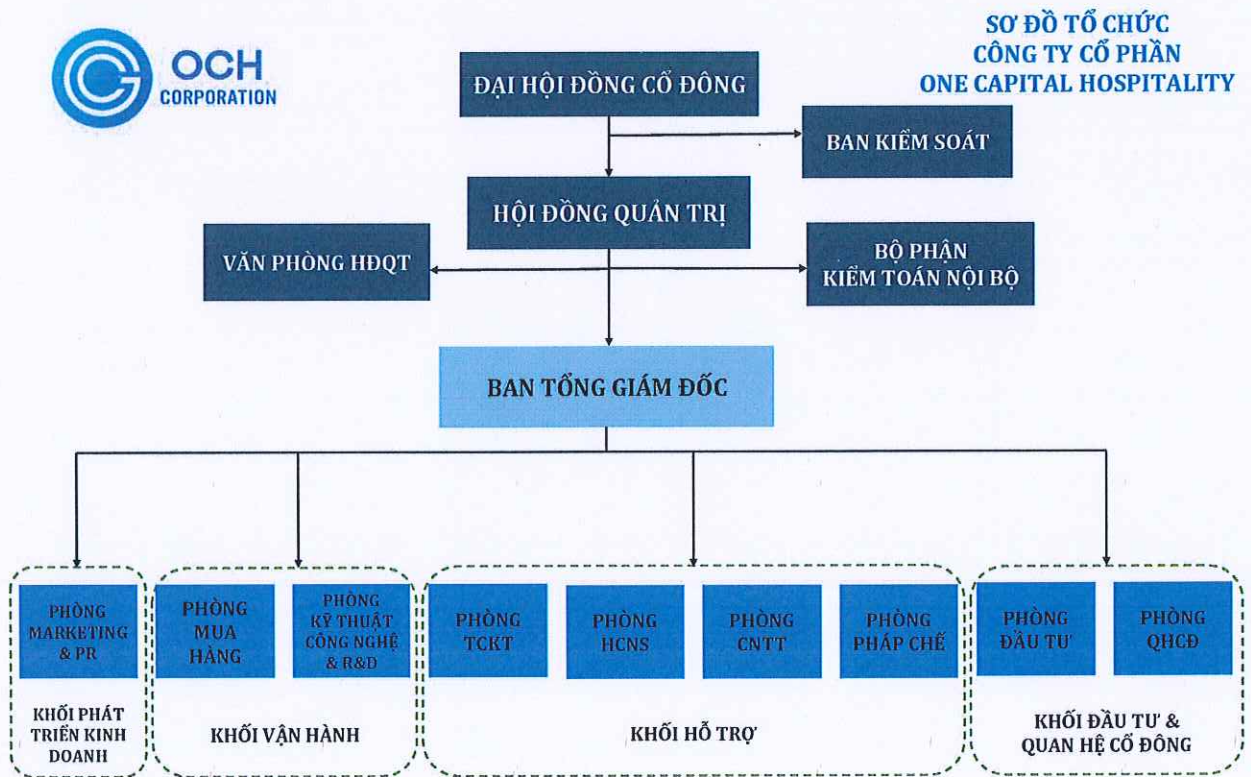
OCH
CORPORATION

SƠ ĐỒ TỔ CHỨC
CÔNG TY CỔ PHẦN
ONE CAPITAL HOSPITALITY

ĐẠI HỘI ĐỒNG CỔ ĐÔNG

BAN KIỂM SOÁT

HỘI ĐỒNG QUẢN TRỊ

VĂN PHÒNG HĐQT

BỘ PHẬN
KIỂM TOÁN NỘI BỘ

BAN TỔNG GIÁM ĐỐC

PHÒNG MARKETING & PR

KHỐI PHÁT TRIỂN KINH DOANH

PHÒNG MUA HÀNG

PHÒNG KỸ THUẬT CÔNG NGHỆ & R&D

KHỐI VẬN HÀNH

PHÒNG TCKT

PHÒNG HCNS

PHÒNG CNTT

PHÒNG PHÁP CHẾ

KHỐI HỖ TRỢ

PHÒNG ĐẦU TƯ

PHÒNG QHCĐ

KHỐI ĐẦU TƯ & QUAN HỆ CỔ ĐÔNG